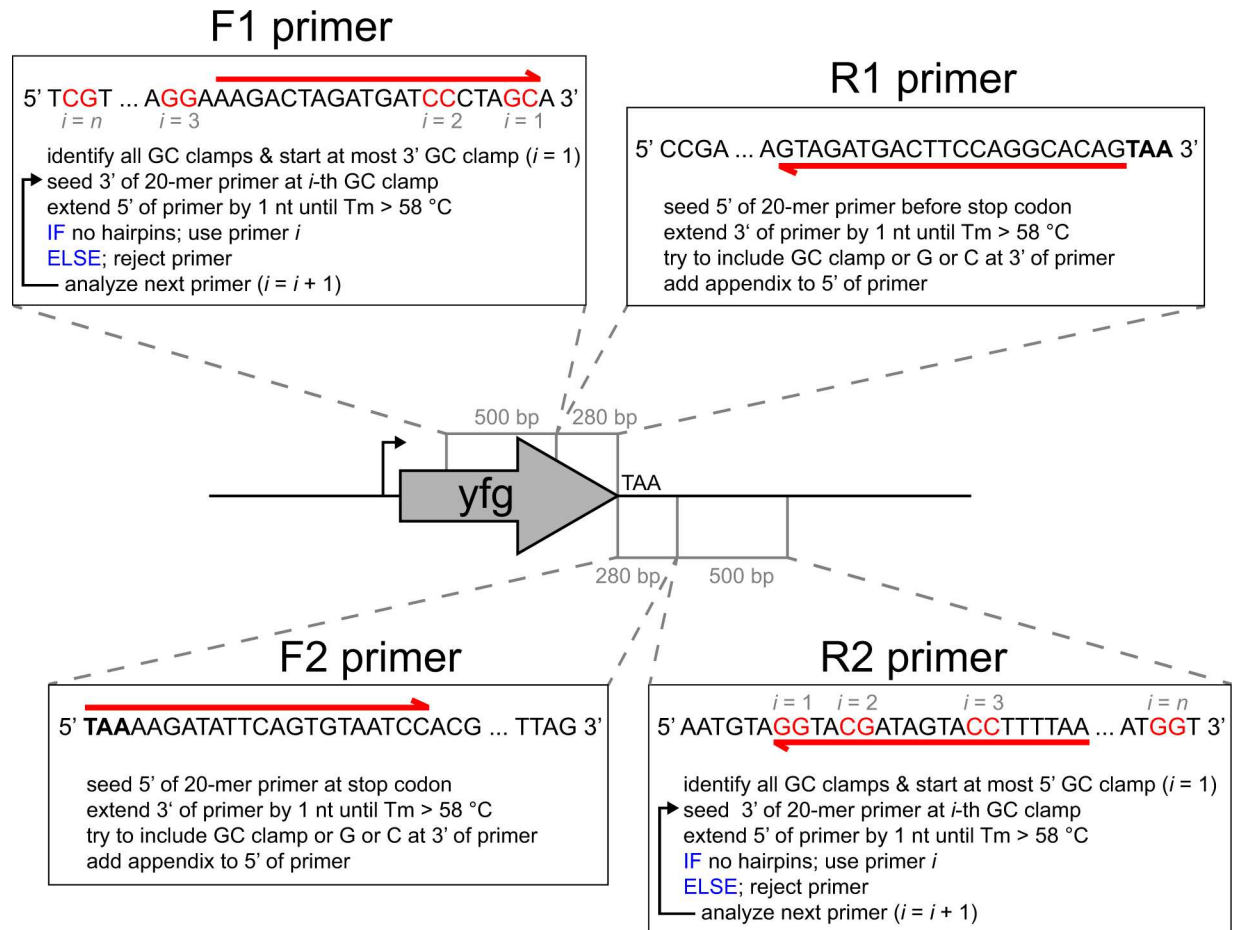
F1 primer

5' TCGT ... AGGAAAGACTAGATGATCCCTAGCA 3'
$i = n$ $i = 3$ $i = 2$ $i = 1$

identify all GC clamps & start at most 3' GC clamp ($i = 1$)
seed 3' of 20-mer primer at $i$-th GC clamp
extend 5' of primer by 1 nt until Tm > 58 °C
IF no hairpins; use primer $i$
ELSE; reject primer
analyze next primer ($i = i + 1$)

R1 primer

5' CCGA ... AGTAGATGACTTCCAGGCACAGTAA 3'

seed 5' of 20-mer primer before stop codon
extend 3' of primer by 1 nt until Tm > 58 °C
try to include GC clamp or G or C at 3' of primer
add appendix to 5' of primer

500 bp 280 bp

yfg

TAA

280 bp 500 bp

F2 primer

5' TAAAAGATATTCAGTGTAATCCACG ... TTAG 3'

seed 5' of 20-mer primer at stop codon
extend 3' of primer by 1 nt until Tm > 58 °C
try to include GC clamp or G or C at 3' of primer
add appendix to 5' of primer

R2 primer

$i = 1$ $i = 2$ $i = 3$ $i = n$
5' AATGTAGGTACGATAGTACCTTTTAA ... ATGGT 3'

identify all GC clamps & start at most 5' GC clamp ($i = 1$)
seed 3' of 20-mer primer at $i$-th GC clamp
extend 5' of primer by 1 nt until Tm > 58 °C
IF no hairpins; use primer $i$
ELSE; reject primer
analyze next primer ($i = i + 1$)